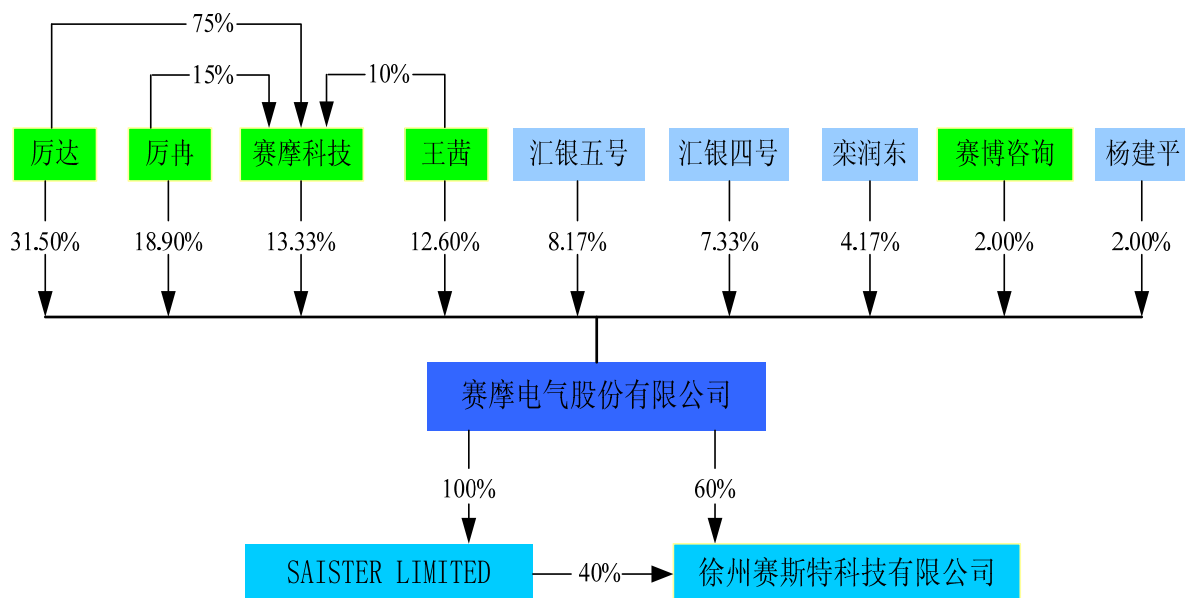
75%

15%

10%

厉达

厉冉

赛摩科技

王茜

汇银五号

汇银四号

栾润东

赛博咨询

杨建平

31.50%

18.90%

13.33%

12.60%

8.17%

7.33%

4.17%

2.00%

2.00%

赛摩电气股份有限公司

100%

60%

SAISTER LIMITED

40%

徐州赛斯特科技有限公司